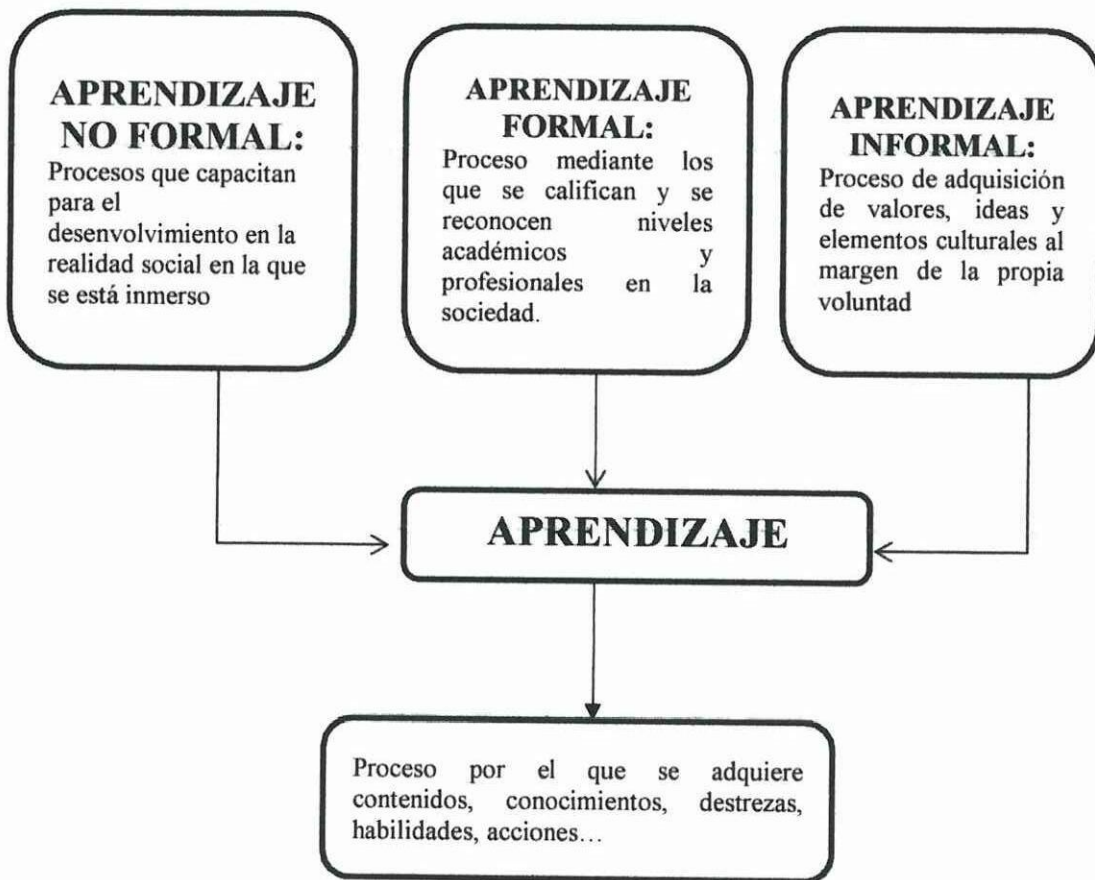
APRENDIZAJE NO FORMAL:
Procesos que capacitan para el desenvolvimiento en la realidad social en la que se está inmerso

APRENDIZAJE FORMAL:
Proceso mediante los que se califican y se reconocen niveles académicos y profesionales en la sociedad.

APRENDIZAJE INFORMAL:
Proceso de adquisición de valores, ideas y elementos culturales al margen de la propia voluntad

APRENDIZAJE

Proceso por el que se adquiere contenidos, conocimientos, destrezas, habilidades, acciones…